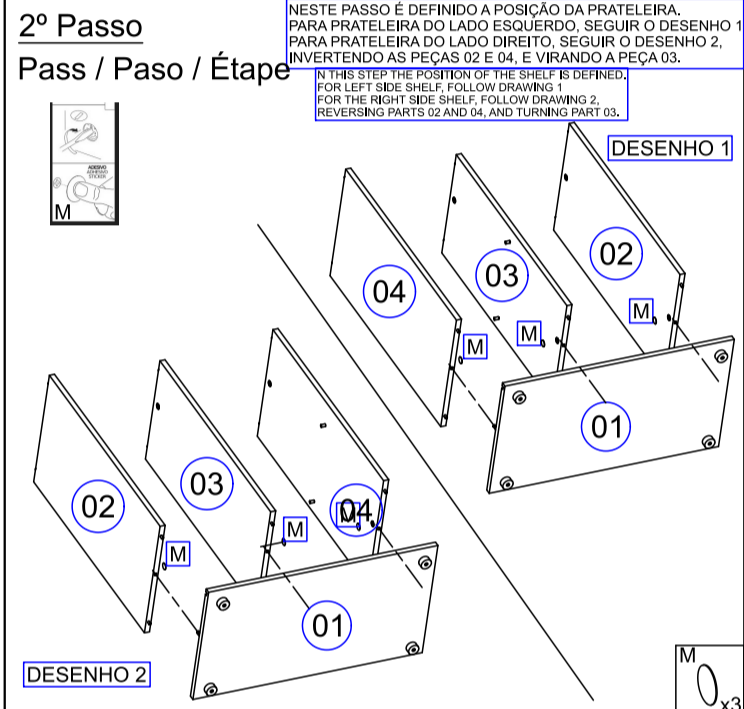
2º Passo

Pass / Paso / Étape

NESTE PASSO É DEFINIDO A POSIÇÃO DA PRATELEIRA.
PARA PRATELEIRA DO LADO ESQUERDO, SEGUIR O DESENHO 1
PARA PRATELEIRA DO LADO DIREITO, SEGUIR O DESENHO 2,
INVERTENDO AS PEÇAS 02 E 04, E VIRANDO A PEÇA 03.

N THIS STEP THE POSITION OF THE SHELF IS DEFINED.
FOR LEFT SIDE SHELF, FOLLOW DRAWING 1
FOR THE RIGHT SIDE SHELF, FOLLOW DRAWING 2,
REVERSING PARTS 02 AND 04, AND TURNING PART 03.

ADESIVO
ADHESIVE
STICKER

M

DESENHO 1

04

03

02

M

M

M

01

02

03

04

M

M

M

01

DESENHO 2

M

x3